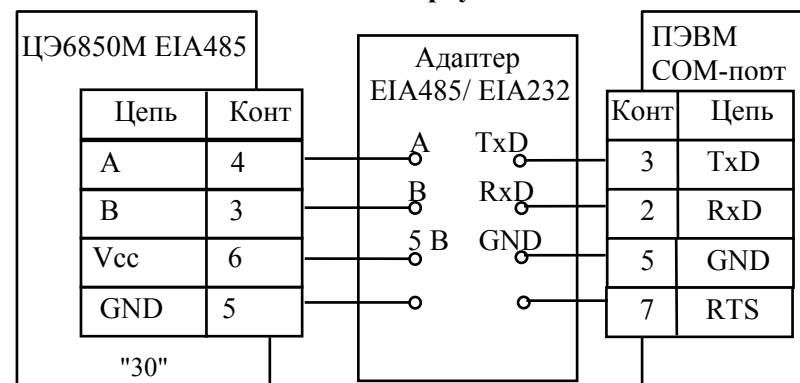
ЦЭ6850М EIA485

| Цепь | Конт |
|---|---|
| A | 4 |
| B | 3 |
| Vcc | 6 |
| GND | 5 |

"30"

Адаптер EIA485/ EIA232

A TxD
B RxD
5 В GND

ПЭВМ СОМ-порт

| Конт | Цепь |
|---|---|
| 3 | TxD |
| 2 | RxD |
| 5 | GND |
| 7 | RTS |